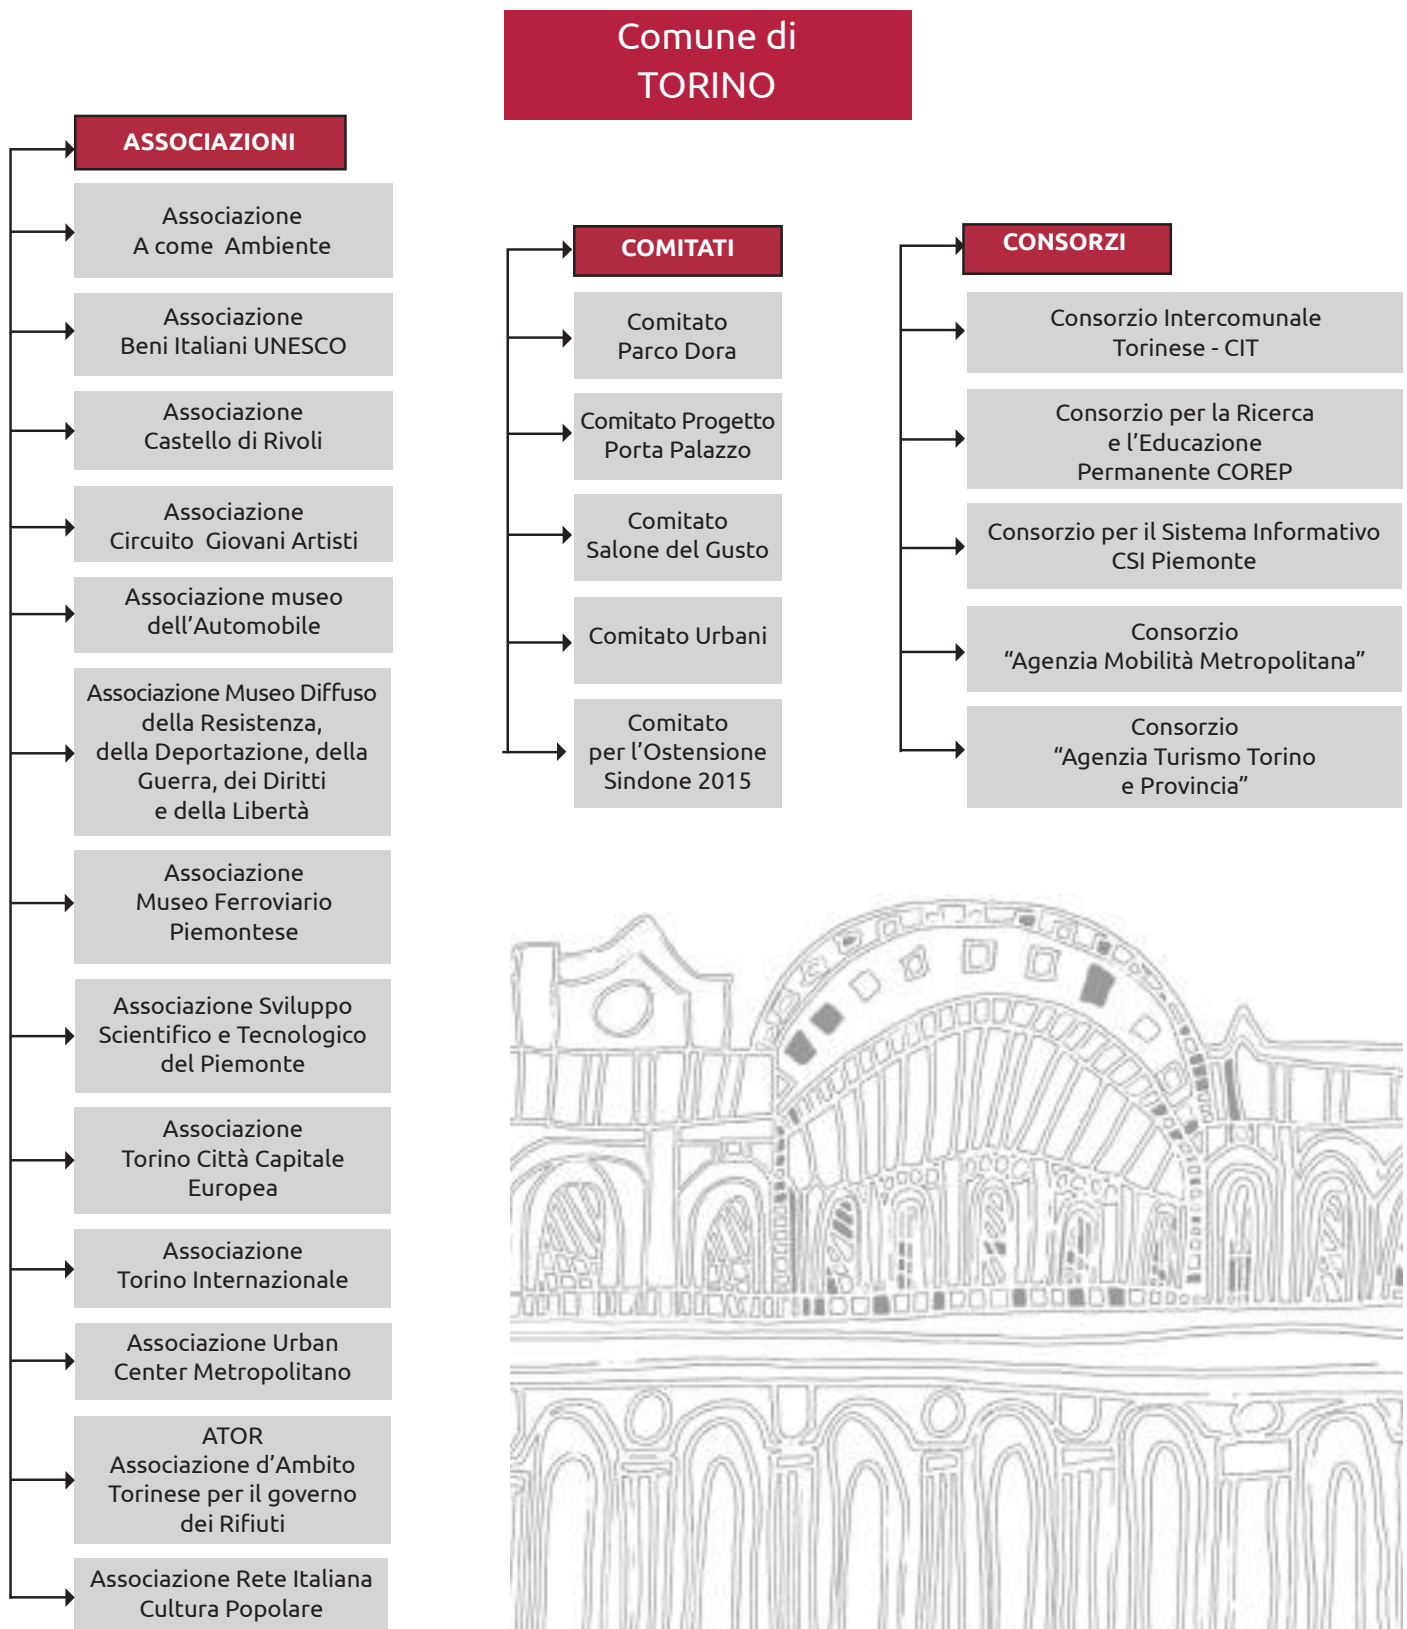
Comune di TORINO

ASSOCIAZIONI

Associazione A come Ambiente

Associazione Beni Italiani UNESCO

Associazione Castello di Rivoli

Associazione Circuito Giovani Artisti

Associazione museo dell'Automobile

Associazione Museo Diffuso della Resistenza, della Deportazione, della Guerra, dei Diritti e della Libertà

Associazione Museo Ferroviario Piemontese

Associazione Sviluppo Scientifico e Tecnologico del Piemonte

Associazione Torino Città Capitale Europea

Associazione Torino Internazionale

Associazione Urban Center Metropolitano

ATOR Associazione d'Ambito Torinese per il governo dei Rifiuti

Associazione Rete Italiana Cultura Popolare

COMITATI

Comitato Parco Dora

Comitato Progetto Porta Palazzo

Comitato Salone del Gusto

Comitato Urbani

Comitato per l'Ostensione Sindone 2015

CONSORZI

Consorzio Intercomunale Torinese - CIT

Consorzio per la Ricerca e l'Educazione Permanente COREP

Consorzio per il Sistema Informativo CSI Piemonte

Consorzio "Agenzia Mobilità Metropolitana"

Consorzio "Agenzia Turismo Torino e Provincia"